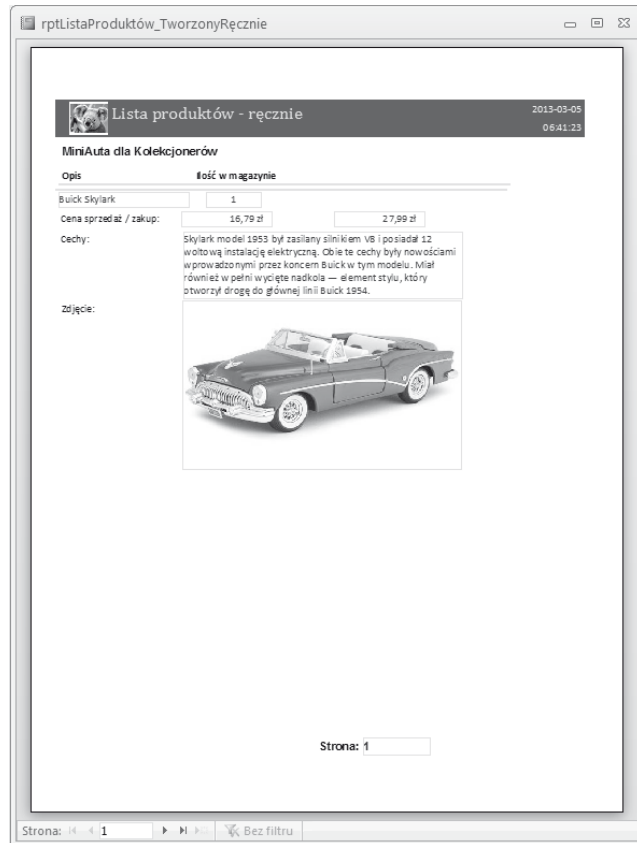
rptListaProduktów_TworzonyRęcznie

Lista produktów - ręcznie

2013-03-05
06:41:23

MiniAuta dla Kolekcjonerów

Opis

Ilość w magazynie

Buick Skylark

1

Cena sprzedaż / zakup:

16,79 zł

27,99 zł

Cechy:

Skylark model 1953 był zasilany silnikiem V8 i posiadał 12 woltową instalację elektryczną. Obie te cechy były nowościami wprowadzonymi przez koncern Buick w tym modelu. Miał również w pełni wycięte nadkola — element stylu, który otworzył drogę do głównej linii Buick 1954.

Zdjęcie:

Strona: 1

Strona: 1

Bez filtru